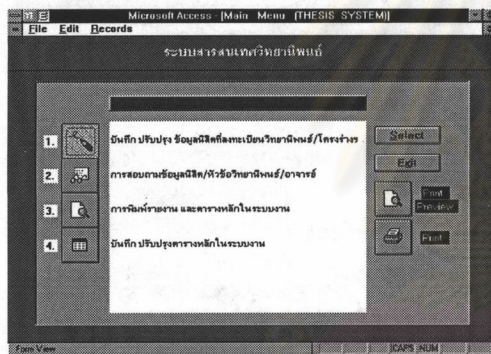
Microsoft Access [Main Menu (THESIS SYSTEM)]
File Edit Records

ระบบสารสนเทศวิทยานิพนธ์

1. บันทึก ปรับปรุง ข้อมูลนิสิตที่ลงทะเบียนวิทยานิพนธ์/โครงร่าง

2. การสอบถามข้อมูลนิสิต/หัวข้อวิทยานิพนธ์/อาจารย์

3. การพิมพ์รายงาน และตารางหลักในระบบงาน

4. บันทึก ปรับปรุงตารางหลักในระบบงาน

Select

Edit

Print Preview

Print

Form View

CAPS NUM